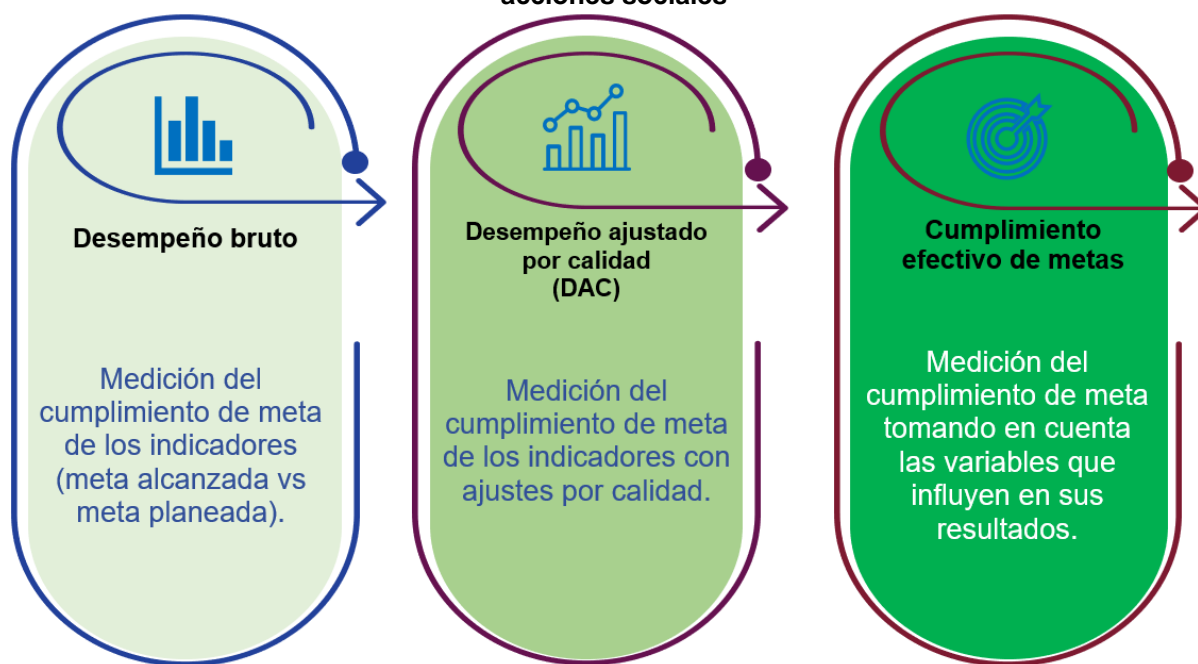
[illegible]

Desempeño bruto

Medición del cumplimiento de meta de los indicadores (meta alcanzada vs meta planeada).

Desempeño ajustado por calidad (DAC)

Medición del cumplimiento de meta de los indicadores con ajustes por calidad.

Cumplimiento efectivo de metas

Medición del cumplimiento de meta tomando en cuenta las variables que influyen en sus resultados.